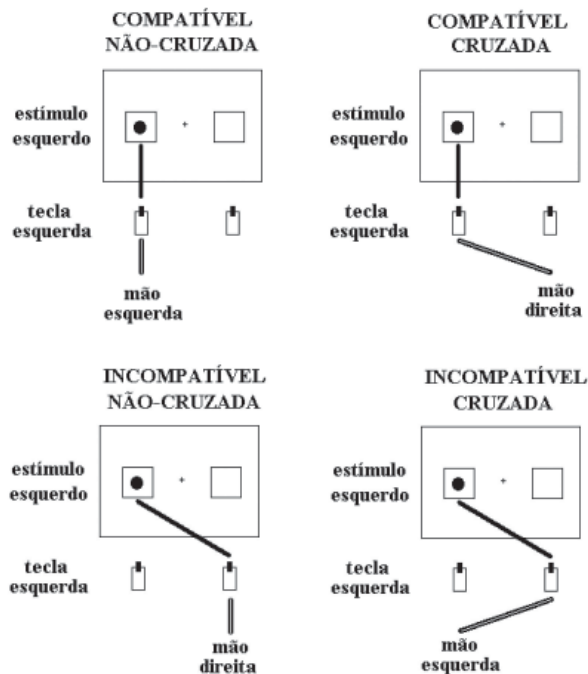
COMPATÍVEL
NÃO-CRUZADA

estímulo
esquerdo

tecla
esquerda

mão
esquerda

COMPATÍVEL
CRUZADA

estímulo
esquerdo

tecla
esquerda

mão
direita

INCOMPATÍVEL
NÃO-CRUZADA

estímulo
esquerdo

tecla
esquerda

mão
direita

INCOMPATÍVEL
CRUZADA

estímulo
esquerdo

tecla
esquerda

mão
esquerda